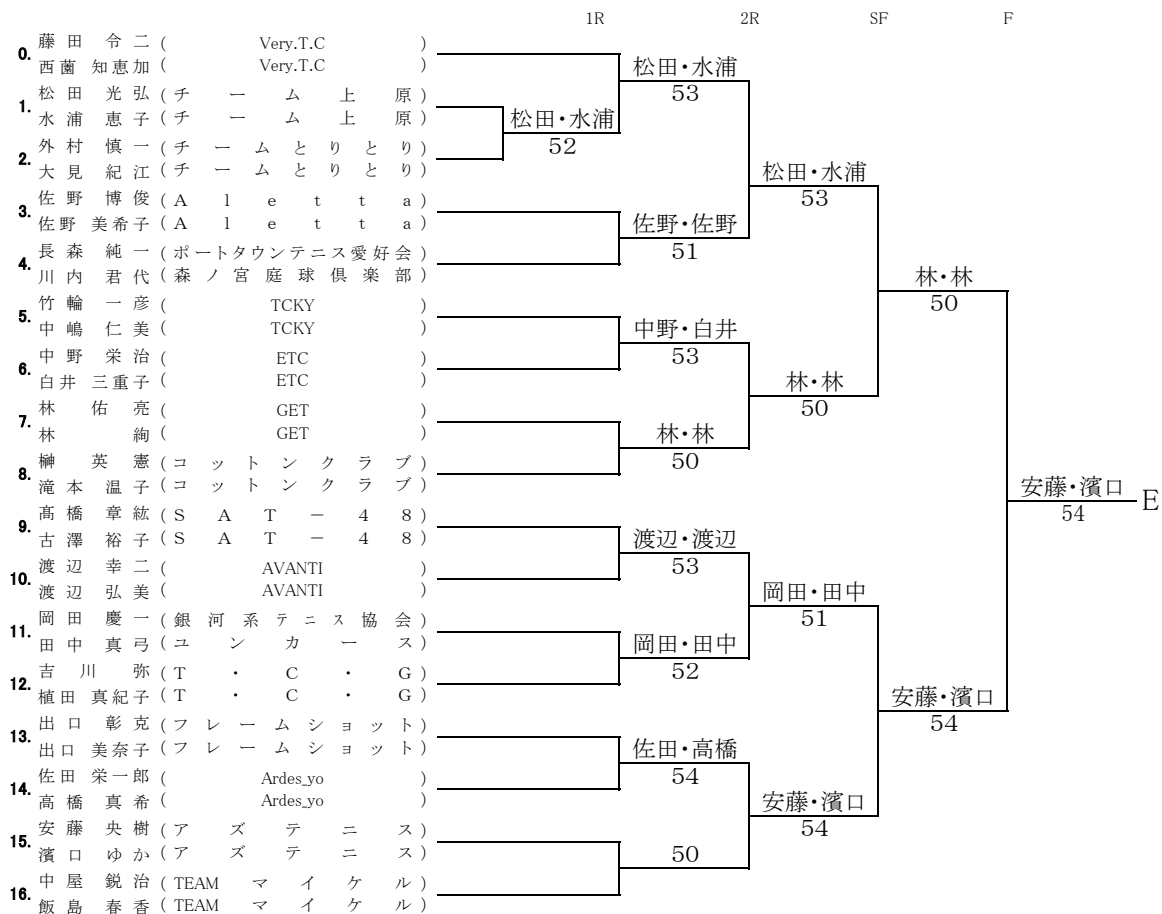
1R 2R SF F

0. 藤田 令二 ( Very.T.C )
西薗 知恵加 ( Very.T.C )
1. 松田 光弘 ( チーム上原 )
水浦 恵子 ( チーム上原 )
2. 外村 慎一 ( チームとりとり )
大見 紀江 ( チームとりとり )
3. 佐野 博俊 ( Aletta )
佐野 美希子 ( Aletta )
4. 長森 純一 ( ポートタウンテニス愛好会 )
川内 君代 ( 森ノ宮庭球倶楽部 )
5. 竹輪 一彦 ( TCKY )
中嶋 仁美 ( TCKY )
6. 中野 栄治 ( ETC )
白井 三重子 ( ETC )
7. 林 佑亮 ( GET )
林 絢 ( GET )
8. 榊 英憲 ( コットンクラブ )
滝本 温子 ( コットンクラブ )
9. 髙橋 章紘 ( SAT-48 )
古澤 裕子 ( SAT-48 )
10. 渡辺 幸二 ( AVANTI )
渡辺 弘美 ( AVANTI )
11. 岡田 慶一 ( 銀河系テニス協会 )
田中 真弓 ( ユンカース )
12. 吉川 弥 ( T・C・G )
植田 真紀子 ( T・C・G )
13. 出口 彰克 ( フレームショット )
出口 美奈子 ( フレームショット )
14. 佐田 栄一郎 ( Ardes_yo )
高橋 真希 ( Ardes_yo )
15. 安藤 央樹 ( アズテニス )
濱口 ゆか ( アズテニス )
16. 中屋 鋭治 ( TEAM マイケル )
飯島 春香 ( TEAM マイケル )

松田・水浦
52

松田・水浦
53
佐野・佐野
51
中野・白井
53
林・林
50
渡辺・渡辺
53
岡田・田中
52
佐田・高橋
54
50

松田・水浦
53
林・林
50
岡田・田中
51
安藤・濱口
54

林・林
50
安藤・濱口
54

安藤・濱口
54
E